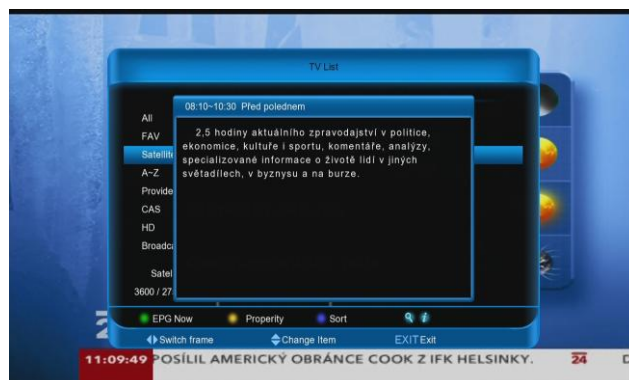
TV List

All
FAV
Satellit
A~Z
Provide
CAS
HD
Broadc

Satel
3600 / 27

08:10~10:30 Před polednem

2,5 hodiny aktuálního zpravodajství v politice, ekonomice, kultuře i sportu, komentáře, analýzy, specializované informace o životě lidí v jiných světadílech, v byznysu a na burze.

EPG Now
Property
Sort

Switch frame
Change Item
EXIT Exit

11:09:49 POSÍLIL AMERICKÝ OBRÁNCE COOK Z IFK HELSINKY.
24